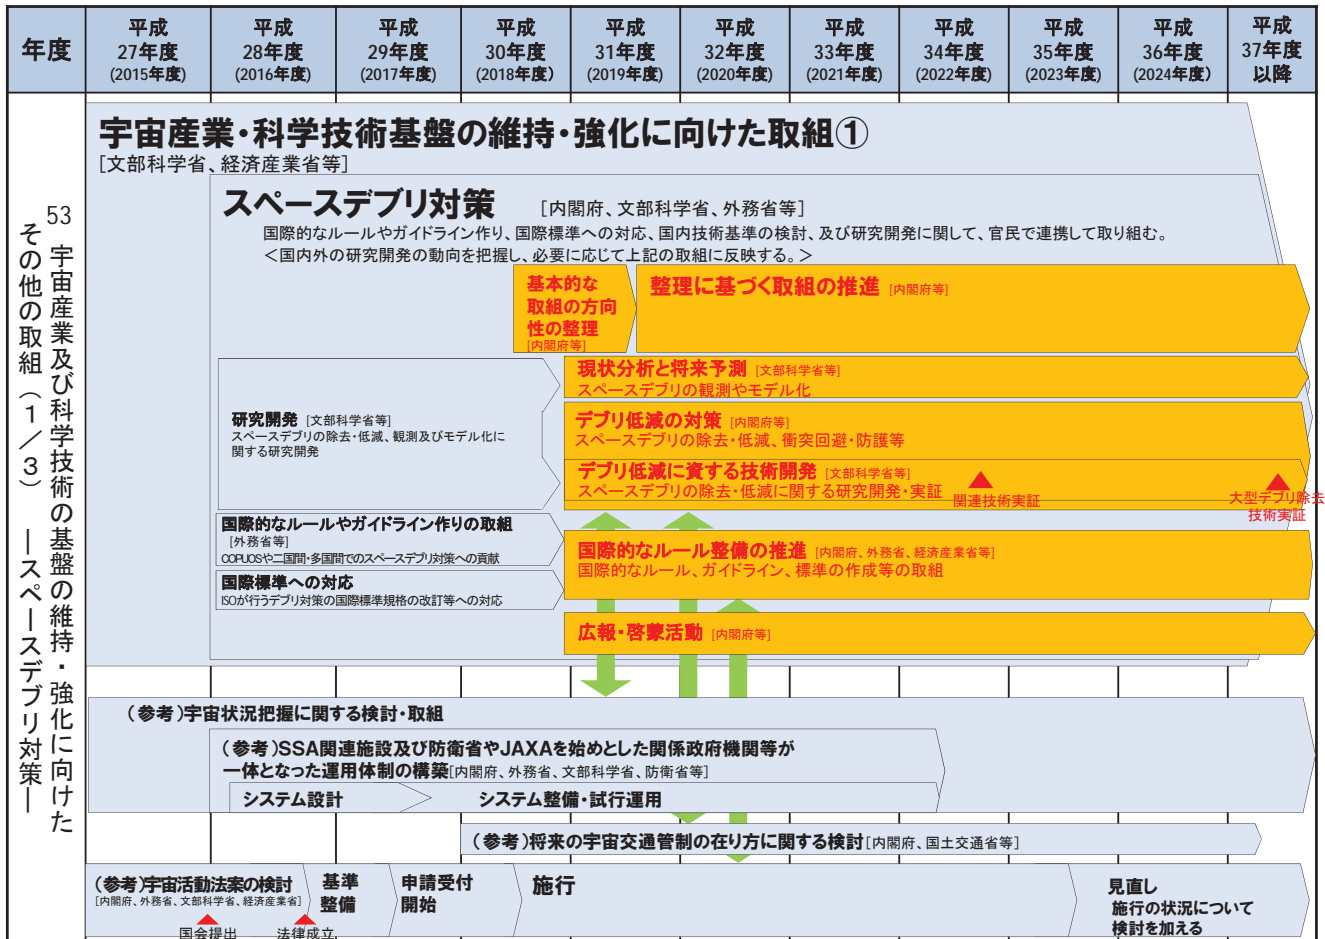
| 年度 | 平成27年度(2015年度) | 平成28年度(2016年度) | 平成29年度(2017年度) | 平成30年度(2018年度) | 平成31年度(2019年度) | 平成32年度(2020年度) | 平成33年度(2021年度) | 平成34年度(2022年度) | 平成35年度(2023年度) | 平成36年度(2024年度) | 平成37年度以降 |
|---|---|---|---|---|---|---|---|---|---|---|---|

53 宇宙産業及び科学技術の基盤の維持・強化に向けたその他の取組（1／3）ースペースデブリ対策ー

宇宙産業・科学技術基盤の維持・強化に向けた取組①
[文部科学省、経済産業省等]

スペースデブリ対策 [内閣府、文部科学省、外務省等]
国際的なルールやガイドライン作り、国際標準への対応、国内技術基準の検討、及び研究開発に関して、官民で連携して取り組む。
＜国内外の研究開発の動向を把握し、必要に応じて上記の取組に反映する。＞

基本的な取組の方向性の整理 [内閣府等]

整理に基づく取組の推進 [内閣府等]

研究開発 [文部科学省等]
スペースデブリの除去・低減、観測及びモデル化に関する研究開発

現状分析と将来予測 [文部科学省等]
スペースデブリの観測やモデル化

デブリ低減の対策 [内閣府等]
スペースデブリの除去・低減、衝突回避・防護等

デブリ低減に資する技術開発 [文部科学省等]
スペースデブリの除去・低減に関する研究開発・実証

関連技術実証

大型デブリ除去技術実証

国際的なルールやガイドライン作りの取組
[外務省等]
COPUOSや二国間・多国間でのスペースデブリ対策への貢献

国際標準への対応
ISOが行うデブリ対策の国際標準規格の改訂等への対応

国際的なルール整備の推進 [内閣府、外務省、経済産業省等]
国際的なルール、ガイドライン、標準の作成等の取組

広報・啓蒙活動 [内閣府等]

（参考）宇宙状況把握に関する検討・取組

（参考）SSA関連施設及び防衛省やJAXAを始めとした関係政府機関等が一体となった運用体制の構築[内閣府、外務省、文部科学省、防衛省等]

システム設計

システム整備・試行運用

（参考）将来の宇宙交通管制の在り方に関する検討[内閣府、国土交通省等]

（参考）宇宙活動法案の検討
[内閣府、外務省、文部科学省、経済産業省]

国会提出

法律成立

基準整備

申請受付開始

施行

見直し
施行の状況について検討を加える